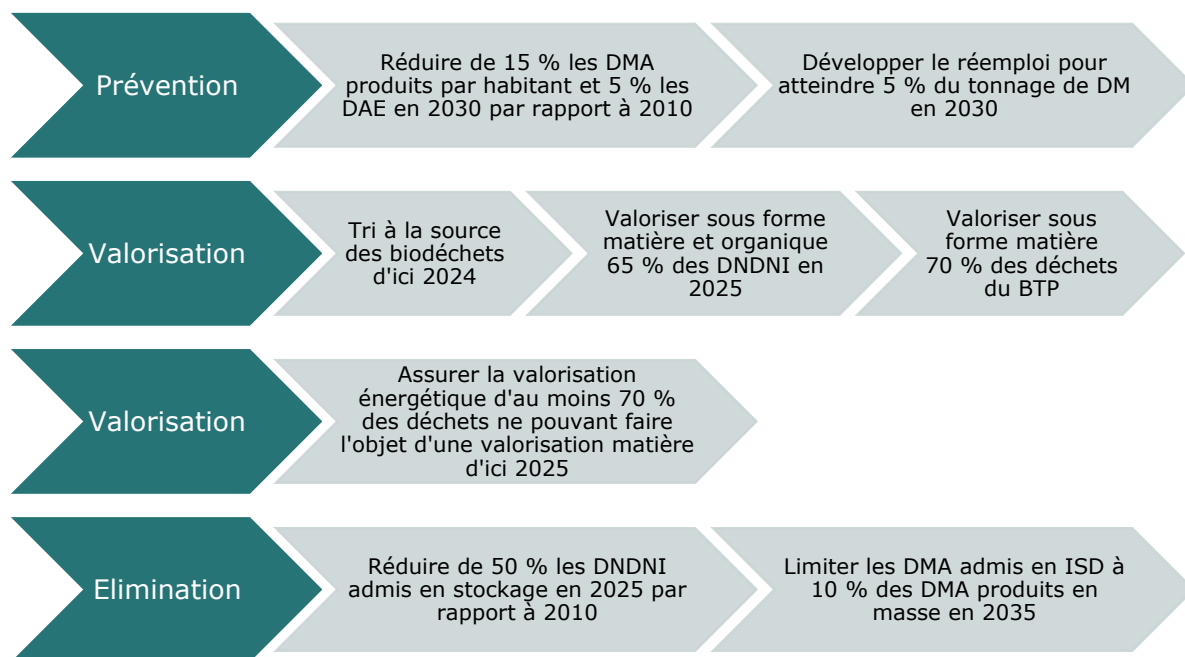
Prévention

Réduire de 15 % les DMA produits par habitant et 5 % les DAE en 2030 par rapport à 2010

Développer le réemploi pour atteindre 5 % du tonnage de DM en 2030

Valorisation

Tri à la source des biodéchets d'ici 2024

Valoriser sous forme matière et organique 65 % des DNDNI en 2025

Valoriser sous forme matière 70 % des déchets du BTP

Valorisation

Assurer la valorisation énergétique d'au moins 70 % des déchets ne pouvant faire l'objet d'une valorisation matière d'ici 2025

Elimination

Réduire de 50 % les DNDNI admis en stockage en 2025 par rapport à 2010

Limiter les DMA admis en ISD à 10 % des DMA produits en masse en 2035